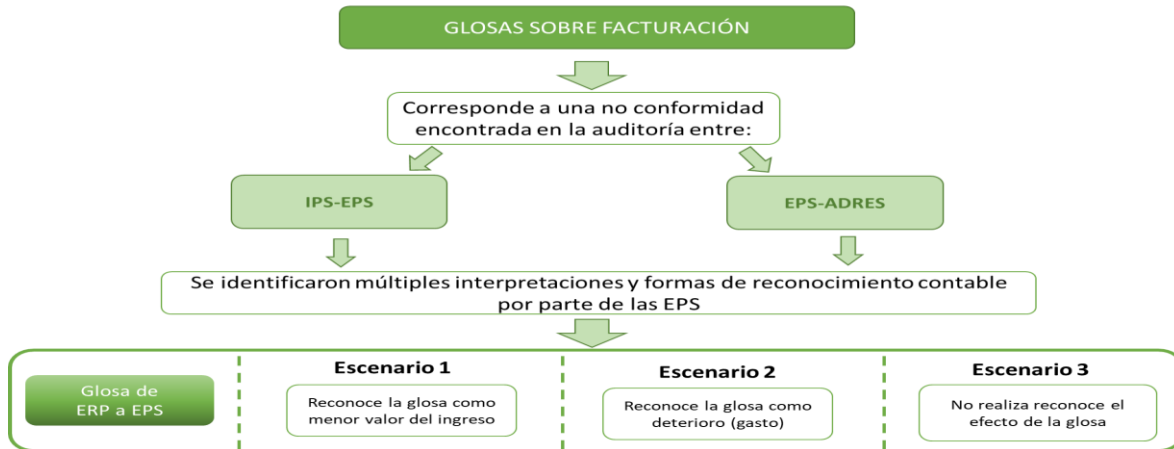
GLOSAS SOBRE FACTURACIÓN

Corresponde a una no conformidad encontrada en la auditoría entre:

IPS-EPS

EPS-ADRES

Se identificaron múltiples interpretaciones y formas de reconocimiento contable por parte de las EPS

Glosa de ERP a EPS

Escenario 1

Reconoce la glosa como menor valor del ingreso

Escenario 2

Reconoce la glosa como deterioro (gasto)

Escenario 3

No realiza reconoce el efecto de la glosa